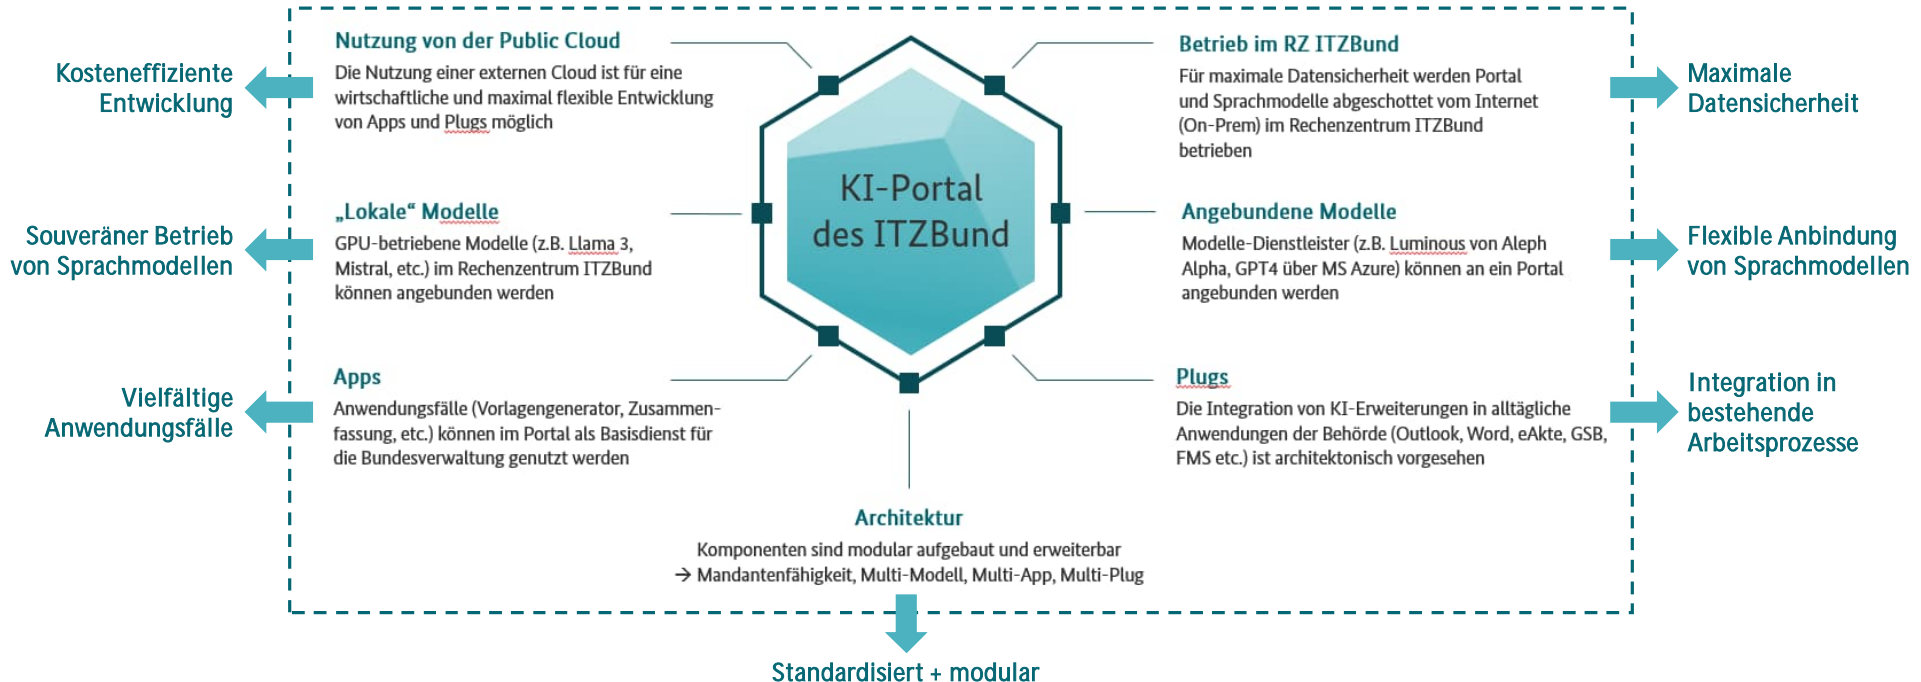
Kosteneffiziente Entwicklung

Souveräner Betrieb von Sprachmodellen

Vielfältige Anwendungsfälle

Nutzung von der Public Cloud
Die Nutzung einer externen Cloud ist für eine wirtschaftliche und maximal flexible Entwicklung von Apps und Plugs möglich

„Lokale" Modelle
GPU-betriebene Modelle (z.B. Llama 3, Mistral, etc.) im Rechenzentrum ITZBund können angebunden werden

Apps
Anwendungsfälle (Vorlagengenerator, Zusammenfassung, etc.) können im Portal als Basisdienst für die Bundesverwaltung genutzt werden

KI-Portal des ITZBund

Betrieb im RZ ITZBund
Für maximale Datensicherheit werden Portal und Sprachmodelle abgeschottet vom Internet (On-Prem) im Rechenzentrum ITZBund betrieben

Angebundene Modelle
Modelle-Dienstleister (z.B. Luminous von Aleph Alpha, GPT4 über MS Azure) können an ein Portal angebunden werden

Plugs
Die Integration von KI-Erweiterungen in alltägliche Anwendungen der Behörde (Outlook, Word, eAkte, GSB, FMS etc.) ist architektonisch vorgesehen

Maximale Datensicherheit

Flexible Anbindung von Sprachmodellen

Integration in bestehende Arbeitsprozesse

Architektur
Komponenten sind modular aufgebaut und erweiterbar
→ Mandantenfähigkeit, Multi-Modell, Multi-App, Multi-Plug

Standardisiert + modular